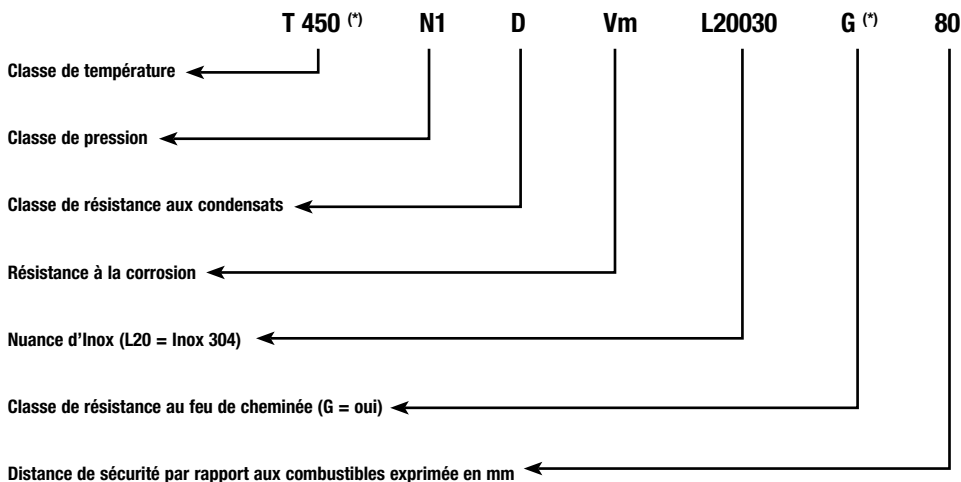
T 450 (*) N1 D Vm L20030 G (*) 80

Classe de température

Classe de pression

Classe de résistance aux condensats

Résistance à la corrosion

Nuance d'Inox (L20 = Inox 304)

Classe de résistance au feu de cheminée (G = oui)

Distance de sécurité par rapport aux combustibles exprimée en mm